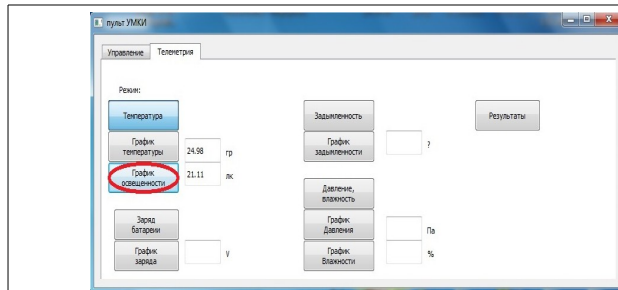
пульт УМКИ

Управление | Телеметрия

Режим:

Температура

График температуры | 24.98 | гр

График освещенности | 21.11 | лк

Заряд батареи

График заряда | V

Задымленность

График задымленности | ?

Давление, влажность

График Давления | Па

График Влажности | %

Результаты